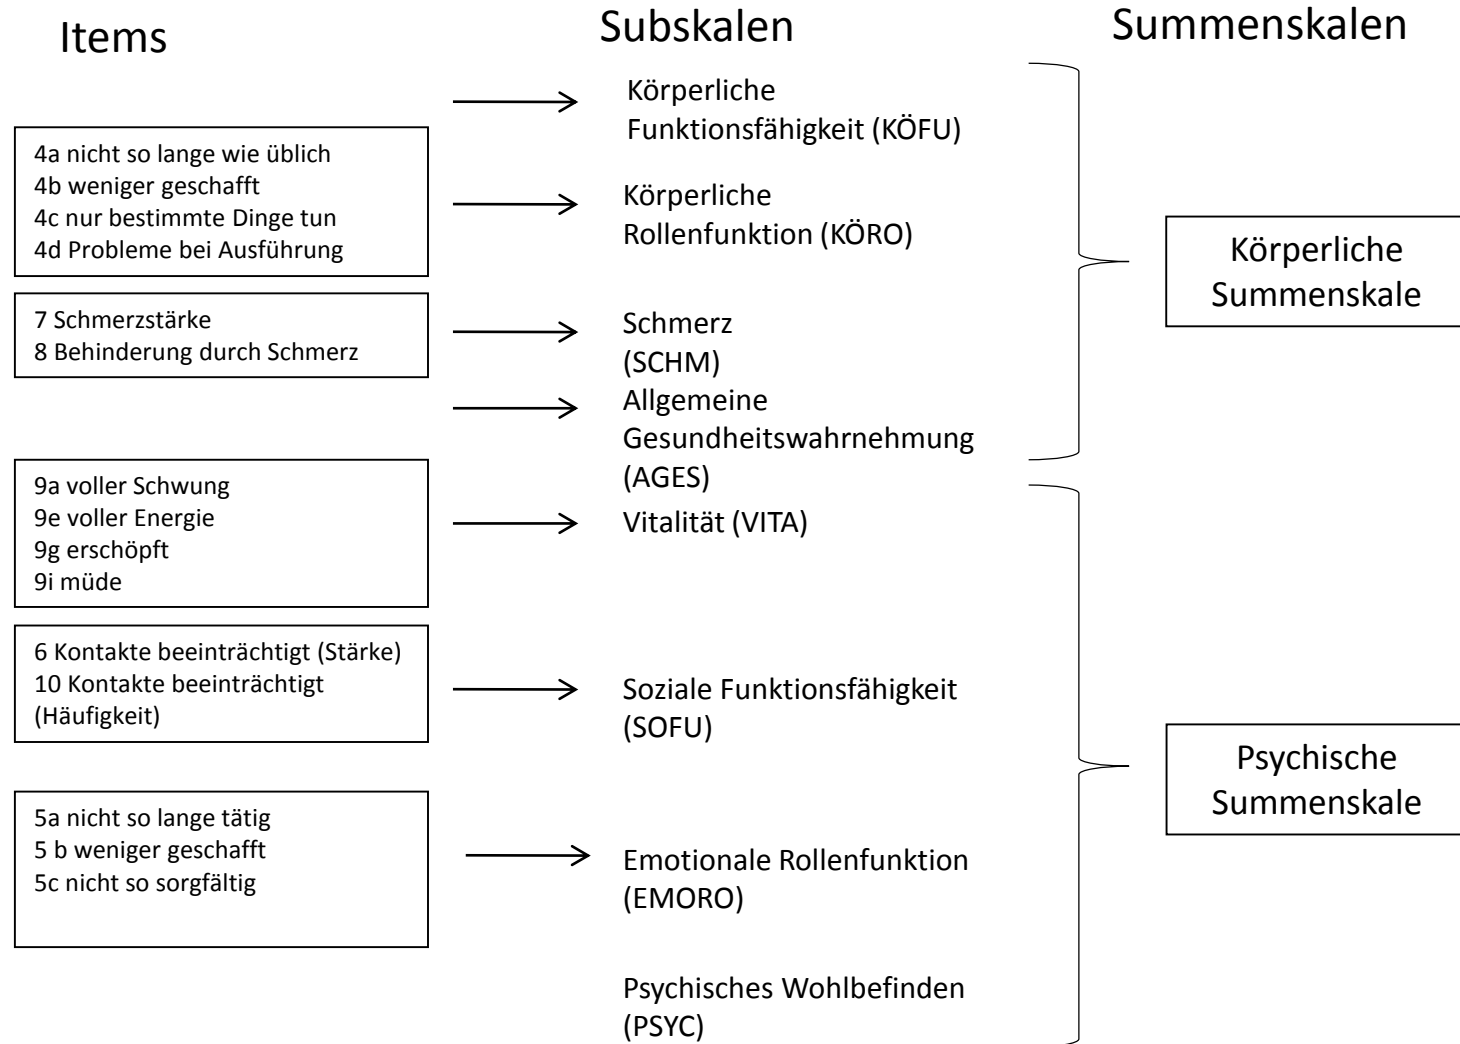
Items

Subskalen

Summenskalen

Körperliche Funktionsfähigkeit (KÖFU)

4a nicht so lange wie üblich
4b weniger geschafft
4c nur bestimmte Dinge tun
4d Probleme bei Ausführung

Körperliche Rollenfunktion (KÖRO)

Körperliche Summenskale

7 Schmerzstärke
8 Behinderung durch Schmerz

Schmerz (SCHM)

Allgemeine Gesundheitswahrnehmung (AGES)

9a voller Schwung
9e voller Energie
9g erschöpft
9i müde

Vitalität (VITA)

6 Kontakte beeinträchtigt (Stärke)
10 Kontakte beeinträchtigt (Häufigkeit)

Soziale Funktionsfähigkeit (SOFU)

Psychische Summenskale

5a nicht so lange tätig
5 b weniger geschafft
5c nicht so sorgfältig

Emotionale Rollenfunktion (EMORO)

Psychisches Wohlbefinden (PSYC)